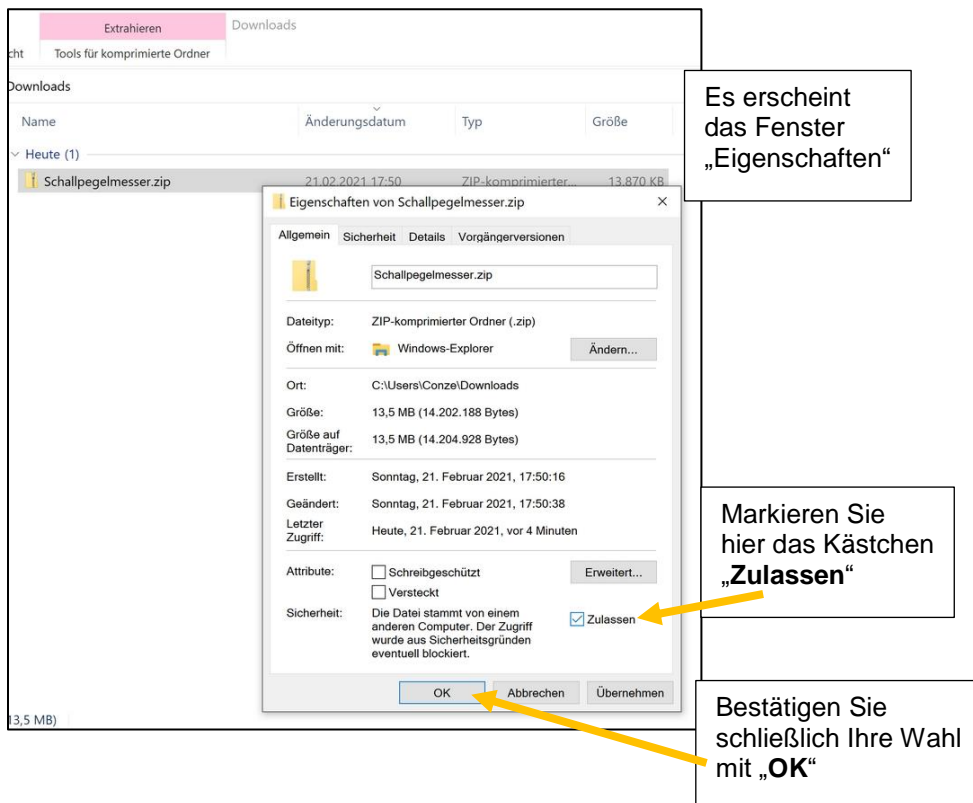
Extrahieren Downloads

cht Tools für komprimierte Ordner

Downloads

Name Änderungsdatum Typ Größe

Heute (1)

Schallpegelmesser.zip 21.02.2021 17:50 ZIP-komprimierter... 13.870 KB

Es erscheint das Fenster „Eigenschaften“

Eigenschaften von Schallpegelmesser.zip ×

Allgemein Sicherheit Details Vorgängerversionen

Schallpegelmesser.zip

Dateityp: ZIP-komprimierter Ordner (.zip)

Öffnen mit: Windows-Explorer Ändern...

Ort: C:\Users\Conze\Downloads

Größe: 13,5 MB (14.202.188 Bytes)

Größe auf Datenträger: 13,5 MB (14.204.928 Bytes)

Erstellt: Sonntag, 21. Februar 2021, 17:50:16

Geändert: Sonntag, 21. Februar 2021, 17:50:38

Letzter Zugriff: Heute, 21. Februar 2021, vor 4 Minuten

Attribute: Schreibgeschützt Versteckt Erweitert...

Sicherheit: Die Datei stammt von einem anderen Computer. Der Zugriff wurde aus Sicherheitsgründen eventuell blockiert. Zulassen

Markieren Sie hier das Kästchen „**Zulassen**“

OK Abbrechen Übernehmen

13,5 MB)

Bestätigen Sie schließlich Ihre Wahl mit „**OK**“